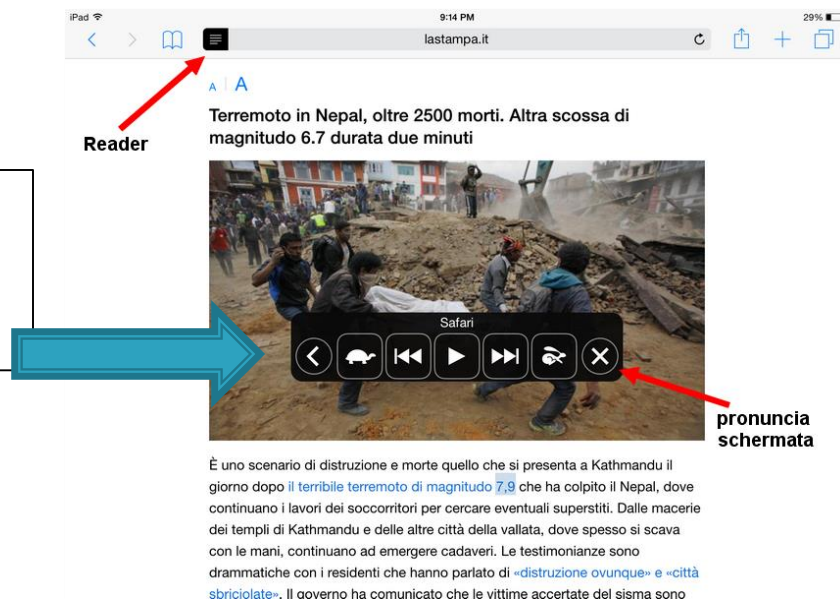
iPad 9:14 PM 29%

lastampa.it

A A

Reader

Terremoto in Nepal, oltre 2500 morti. Altra scossa di magnitudo 6.7 durata due minuti

Safari

pronuncia schermata

È uno scenario di distruzione e morte quello che si presenta a Kathmandu il giorno dopo il terribile terremoto di magnitudo 7,9 che ha colpito il Nepal, dove continuano i lavori dei soccorritori per cercare eventuali superstiti. Dalle macerie dei templi di Kathmandu e delle altre città della vallata, dove spesso si scava con le mani, continuano ad emergere cadaveri. Le testimonianze sono drammatiche con i residenti che hanno parlato di «distruzione ovunque» e «città sbriciolate». Il governo ha comunicato che le vittime accertate del sisma sono